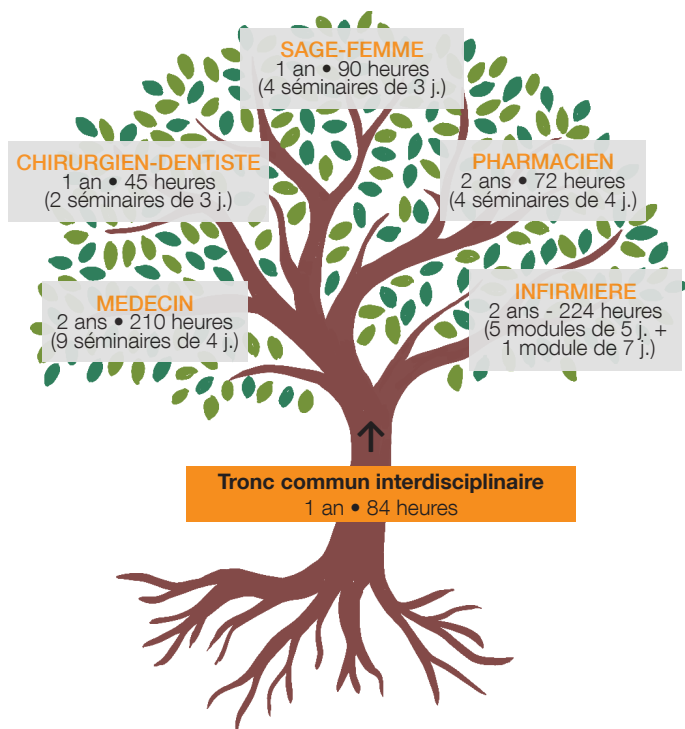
SAGE-FEMME
1 an • 90 heures
(4 séminaires de 3 j.)

CHIRURGIEN-DENTISTE
1 an • 45 heures
(2 séminaires de 3 j.)

PHARMACIEN
2 ans • 72 heures
(4 séminaires de 4 j.)

MEDECIN
2 ans • 210 heures
(9 séminaires de 4 j.)

INFIRMIERE
2 ans - 224 heures
(5 modules de 5 j. + 1 module de 7 j.)

Tronc commun interdisciplinaire
1 an • 84 heures